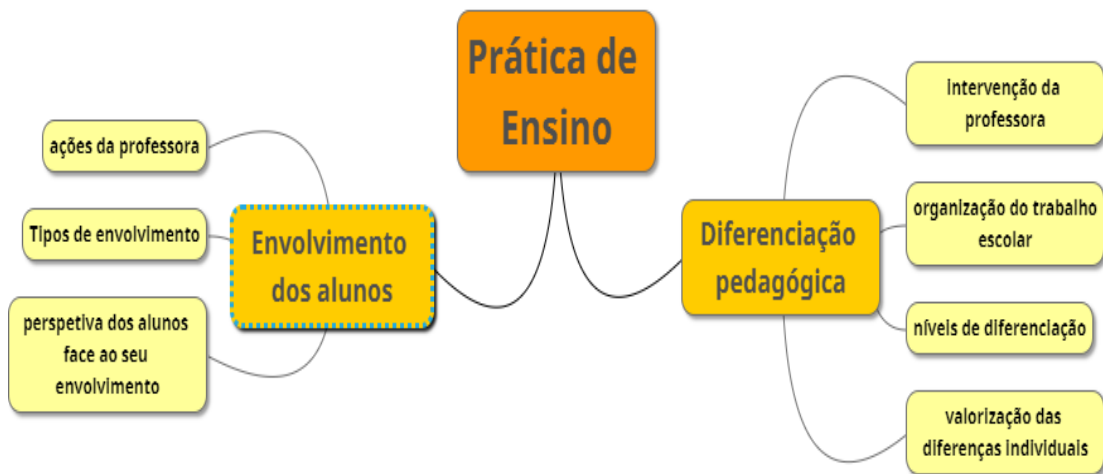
Prática de Ensino

Envolvimento dos alunos

ações da professora

Tipos de envolvimento

perspetiva dos alunos face ao seu envolvimento

Diferenciação pedagógica

intervenção da professora

organização do trabalho escolar

níveis de diferenciação

valorização das diferenças individuais